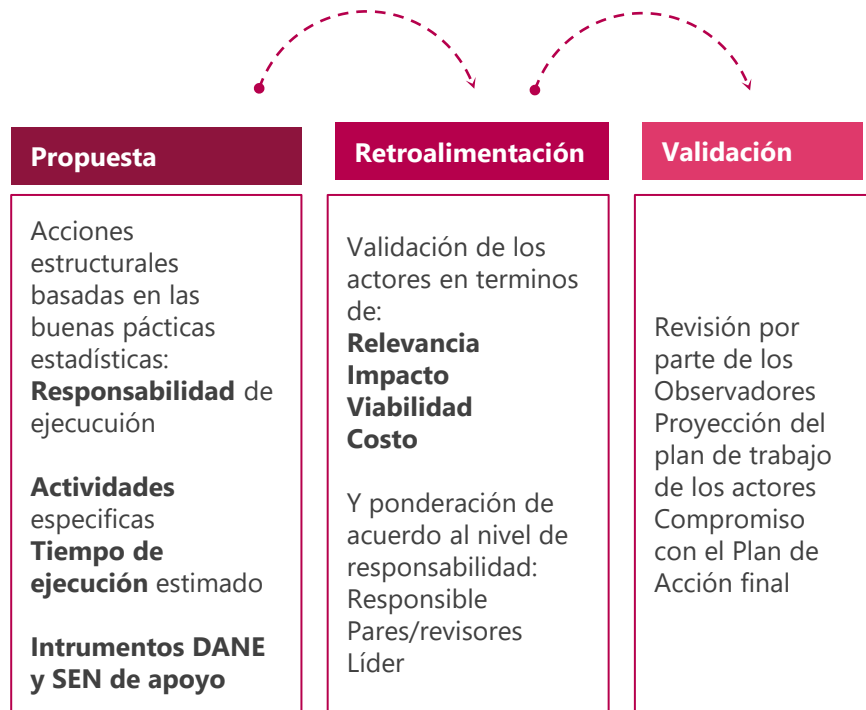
Propuesta

Acciones estructurales basadas en las buenas pácticas estadísticas:
**Responsabilidad** de ejecucuión

**Actividades** especificas
**Tiempo de ejecución** estimado

**Intrumentos DANE y SEN de apoyo**

Retroalimentación

Validación de los actores en terminos de:
**Relevancia**
**Impacto**
**Viabilidad**
**Costo**

Y ponderación de acuerdo al nivel de responsabilidad:
Responsible
Pares/revisores
Líder

Validación

Revisión por parte de los Observadores
Proyección del plan de trabajo de los actores
Compromiso con el Plan de Acción final